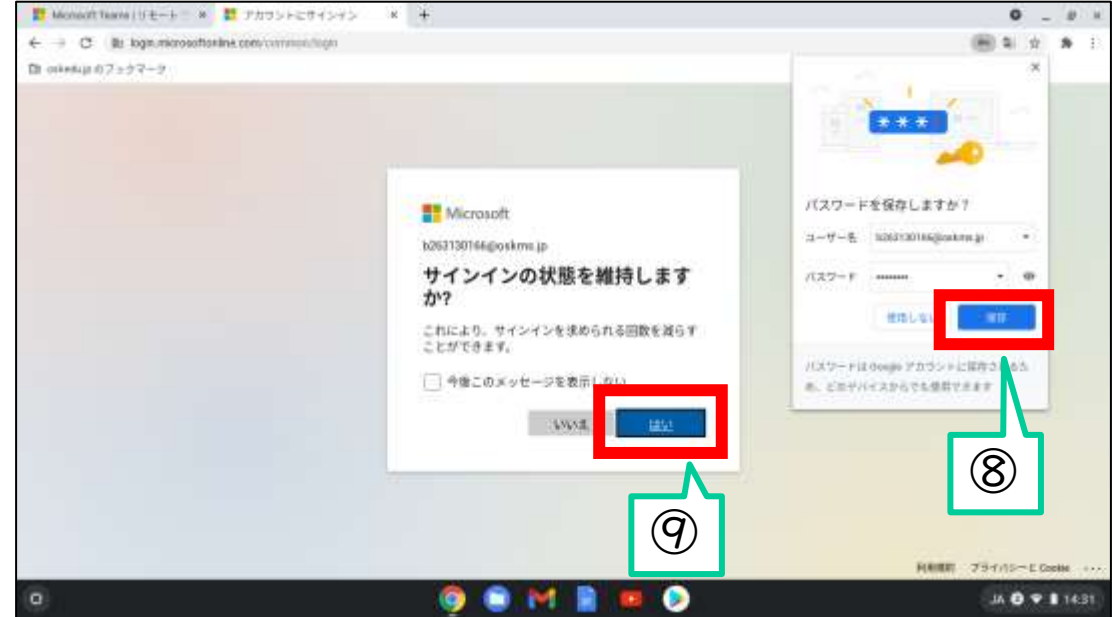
Microsoft Teams | リモート ×
アカウントにサインイン ×
login.microsoftonline.com/common/login
oskedu.jp のブックマーク

Microsoft
b263130166@oskmc.jp
サインインの状態を維持しますか?
これにより、サインインを求められる回数を減らすことができます。
今後このメッセージを表示しない
いいえ
はい

パスワードを保存しますか？
ユーザー名 b263130166@oskmc.jp
パスワード ••••••••
使用しない
保存
パスワードは Google アカウントに保存されるため、どのデバイスからでも使用できます

⑧
⑨

利用規約 プライバシーと Cookie ...
JA 14:31